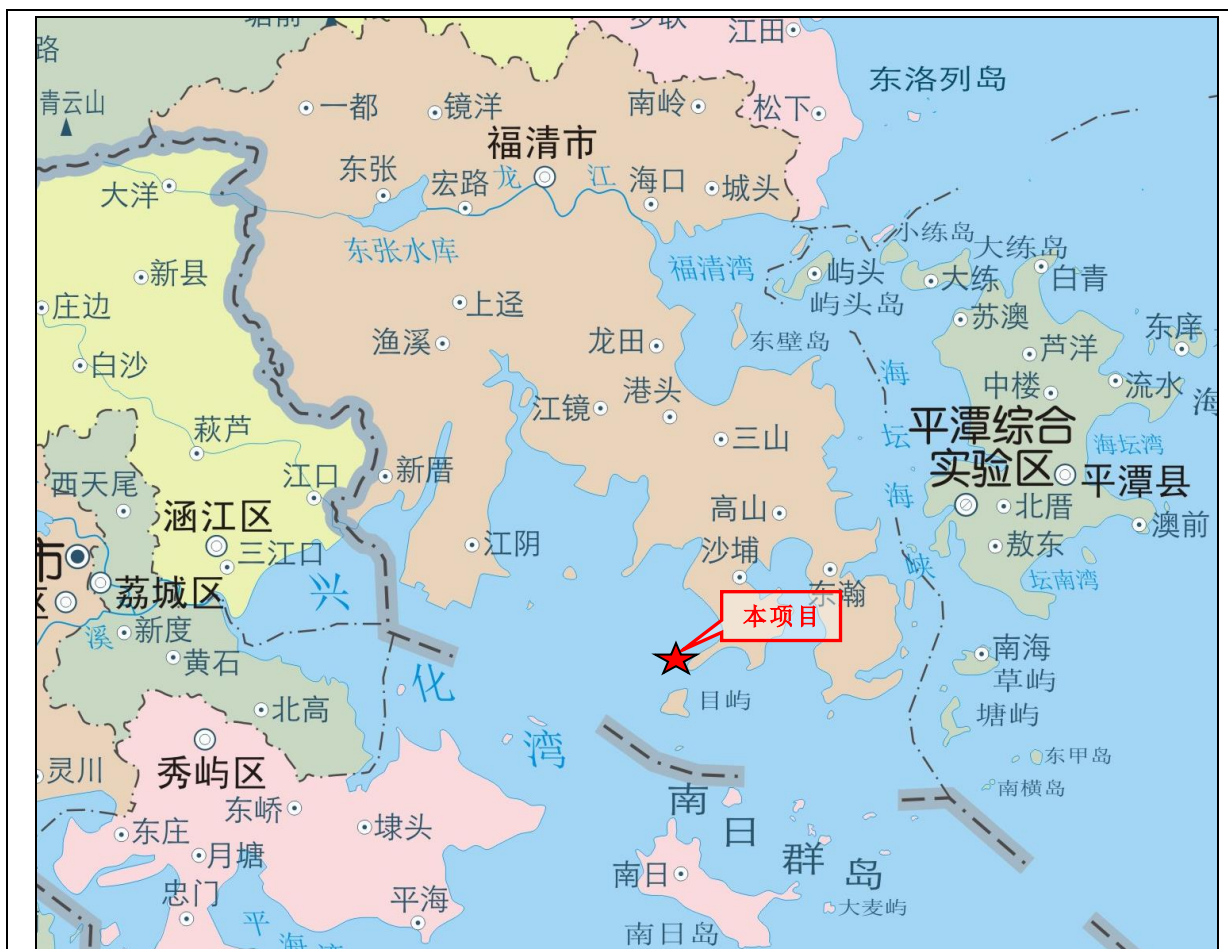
路
青云山
一都
镜洋
南岭
江田
东洛列岛
松下
福清市
东张
宏路
龙
江
海口
城头
大洋
东张水库
福清湾
小练岛
大练岛
屿头
大练
白青
屿头岛
新县
庄边
上迳
苏澳
东庠
白沙
渔溪
龙田
东壁岛
芦洋
海
中楼
流水
港头
海
萩芦
江镜
三山
坛
平潭综合
海坛湾
西天尾
江口
新厝
实验区
平潭县
涵江区
海
北厝
高山
澳前
三江口
江阴
沙埔
峡
敖东
市
荔城区
兴
东瀚
坛南湾
本项目
溪
新度
黄石
南海
草屿
化
目屿
北高
塘屿
湾
东甲岛
秀屿区
南横岛
灵川
南
东峤
日
东庄
埭头
群
岛
月塘
忠门
南日
平海
大麦屿
平
南日岛